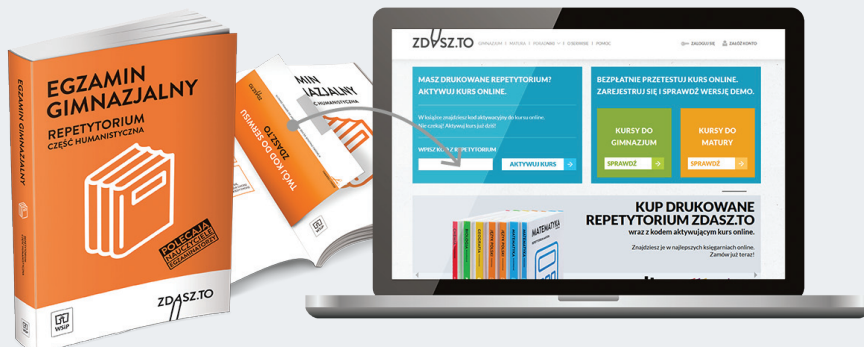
EGZAMIN GIMNAZJALNY
REPETYTORIUM
CZĘŚĆ HUMANISTYCZNA

POLECAJĄ NAUCZYCIELE EGZAMINATORZY

ZDASZ.TO

WSiP

EGZAMIN GIMNAZJALNY

MIN
JAZJALNY
HUMANISTYCZNA

ZDASZ.TO
TWÓJ KOD DO SERWISU

ZDASZ.TO
GIMNAZJUM | MATURA | POLSKIE | O SERWISIE | POMOC
ZALOGUJ SIĘ | ZAŁÓŻ KONTO

MASZ DRUKOWANE REPETYTORIUM? AKTYWUJ KURS ONLINE.
W książce znajdziesz kod aktywacyjny do kursu online. Nie czekaj! Aktywuj kurs już dziś!
WPISZ KOD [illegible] REPETYTORIUM
AKTYWUJ KURS

BEZPŁATNIE PRZETESTUJ KURS ONLINE. ZAREJESTRUJ SIĘ I SPRAWDŹ WERSJĘ DEMO.
KURSY DO GIMNAZJUM
SPRAWDŹ
KURSY DO MATURY
SPRAWDŹ

KUP DRUKOWANE REPETYTORIUM ZDASZ.TO
wraz z kodem aktywującym kurs online.
Znajdziesz je w najlepszych księgarniach online. Zamów już teraz!

MATEMATYKA